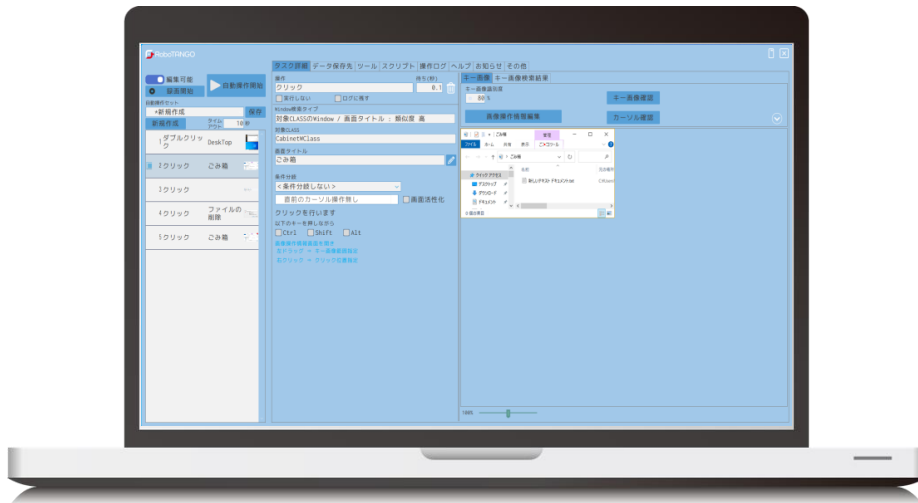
RoboTANGO

編集可能
録画開始
自動操作開始
自動操作セット
*新規作成
保存
新規作成
タイムアウト 10 秒

1 ダブルクリック DeskTop
2 クリック ごみ箱
3 クリック
4 クリック ファイルの削除
5 クリック ごみ箱

タスク詳細 データ保存先 ツール スクリプト 操作ログ ヘルプ お知らせ その他
操作
クリック
待ち(秒)
0.1
実行しない
ログに残す
Window検索タイプ
対象CLASSのWindow / 画面タイトル : 類似度 高
対象CLASS
CabinetWClass
画面タイトル
ごみ箱
条件分岐
<条件分岐しない>
直前のカーソル操作無し
画面活性化
クリックを行います
以下のキーを押しながら
Ctrl
Shift
Alt
画像操作模範画面を開く
左ドラッグ → キー画像範囲指定
右クリック → クリック位置指定

キー画像 キー画像検索結果
キー画像識別度
高め
キー画像確認
画像操作模範編集
カーソル確認

管理
ごみ箱
ファイル ホーム 共有 表示 ごみ箱ツール
ごみ箱
クイック アクセス
デスクトップ
ダウンロード
ドキュメント
名前
新しいテキスト ドキュメント.txt
元の場所
C:¥Users
1個の項目

100%